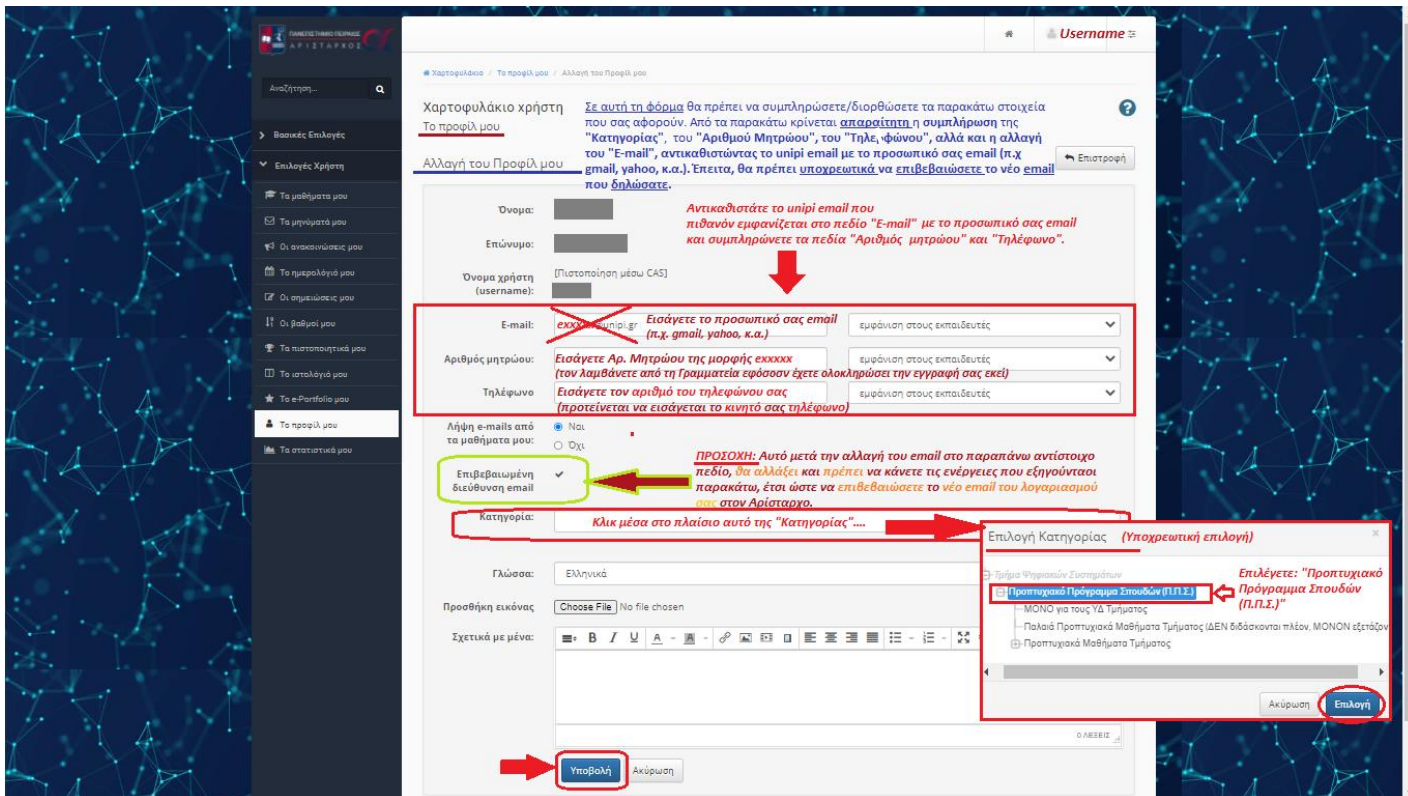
ΠΑΝΕΠΙΣΤΗΜΙΟ ΠΕΙΡΑΙΩΣ
ΑΡΙΣΤΑΡΧΟΣ

Username

Αναζήτηση...

Βασικές Επιλογές
Επιλογές Χρήστη
Τα μαθήματά μου
Τα μηνύματά μου
Οι ανακοινώσεις μου
Το ημερολόγιό μου
Οι σημειώσεις μου
Οι βαθμοί μου
Τα πιστοποιητικά μου
Το ιστολόγιό μου
Το e-Portfolio μου
Το προφίλ μου
Τα στατιστικά μου

Χαρτοφυλάκιο / Το προφίλ μου / Αλλαγή του Προφίλ μου

Χαρτοφυλάκιο χρήστη
Το προφίλ μου

Αλλαγή του Προφίλ μου

Σε αυτή τη φόρμα θα πρέπει να συμπληρώσετε/διορθώσετε τα παρακάτω στοιχεία που σας αφορούν. Από τα παρακάτω κρίνεται απαραίτητη η συμπλήρωση της "Κατηγορίας", του "Αριθμού Μητρώου", του "Τηλε,φώνου", αλλά και η αλλαγή του "E-mail", αντικαθιστώντας το unipi email με το προσωπικό σας email (π.χ gmail, yahoo, κ.α.). Έπειτα, θα πρέπει υποχρεωτικά να επιβεβαιώσετε το νέο email που δηλώσατε.

Επιστροφή

Όνομα:
Επώνυμο:
Όνομα χρήστη (username): [Πιστοποίηση μέσω CAS]

Αντικαθιστάτε το unipi email που πιθανόν εμφανίζεται στο πεδίο "E-mail" με το προσωπικό σας email και συμπληρώνετε τα πεδία "Αριθμός μητρώου" και "Τηλέφωνο".

E-mail: exxxxx@unipi.gr Εισάγετε το προσωπικό σας email (π.χ. gmail, yahoo, κ.α.) εμφάνιση στους εκπαιδευτές
Αριθμός μητρώου: Εισάγετε Αρ. Μητρώου της μορφής exxxxx (τον λαμβάνετε από τη Γραμματεία εφόσσον έχετε ολοκληρώσει την εγγραφή σας εκεί) εμφάνιση στους εκπαιδευτές
Τηλέφωνο Εισάγετε τον αριθμό του τηλεφώνου σας (προτείνεται να εισάγεται το κινητό σας τηλέφωνο) εμφάνιση στους εκπαιδευτές

Λήψη e-mails από τα μαθήματα μου: Ναι Όχι

ΠΡΟΣΟΧΗ: Αυτό μετά την αλλαγή του email στο παραπάνω αντίστοιχο πεδίο, θα αλλάξει και πρέπει να κάνετε τις ενέργειες που εξηγούνται παρακάτω, έτσι ώστε να επιβεβαιώσετε το νέο email του λογαριασμού σας στον Αρίσταρχο.

Επιβεβαιωμένη διεύθυνση email

Κατηγορία: Κλικ μέσα στο πλαίσιο αυτό της "Κατηγορίας"....

Επιλογή Κατηγορίας (Υποχρεωτική επιλογή)
Τμήμα Ψηφιακών Συστημάτων
Προπτυχιακό Πρόγραμμα Σπουδών (Π.Π.Σ.)
ΜΟΝΟ για τους ΥΔ Τμήματος
Παλαιά Προπτυχιακά Μαθήματα Τμήματος (ΔΕΝ διδάσκονται πλέον, ΜΟΝΟΝ εξετάζον
Προπτυχιακά Μαθήματα Τμήματος
Επιλέγετε: "Προπτυχιακό Πρόγραμμα Σπουδών (Π.Π.Σ.)"
Ακύρωση Επιλογή

Γλώσσα: Ελληνικά
Προσθήκη εικόνας: Choose File No file chosen
Σχετικά με μένα:
0 ΛΕΞΕΙΣ

Υποβολή Ακύρωση